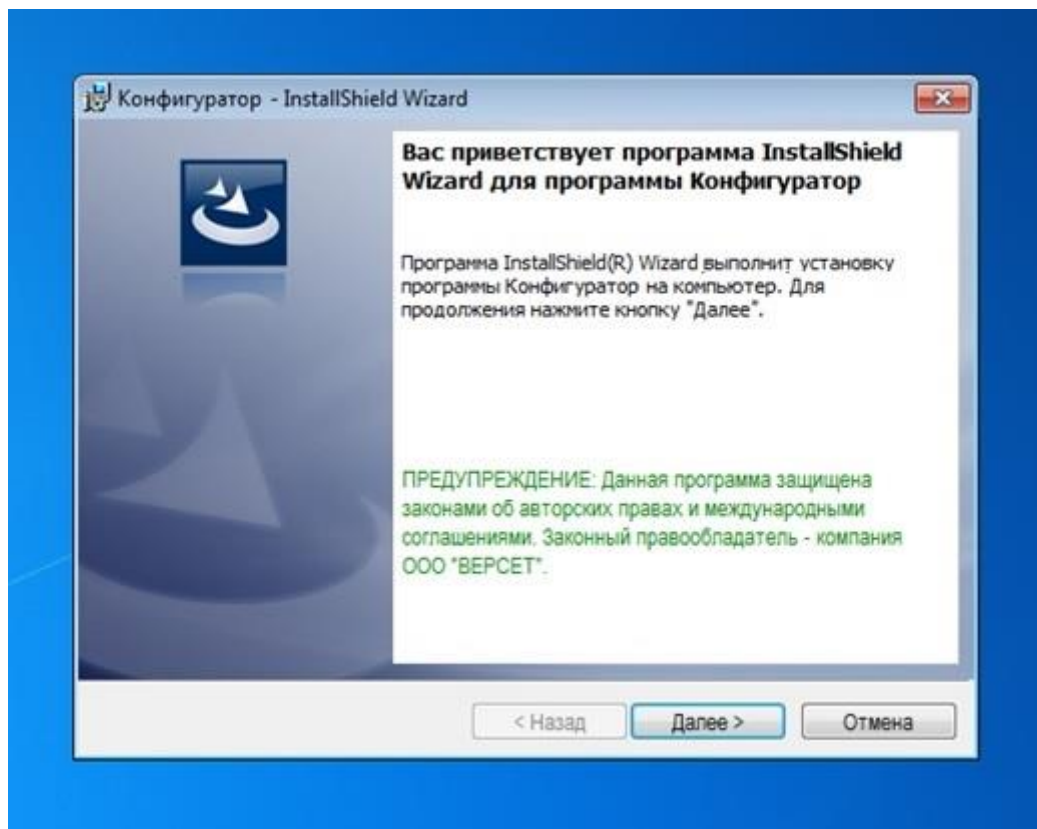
Конфигуратор - InstallShield Wizard

Вас приветствует программа InstallShield Wizard для программы Конфигуратор

Программа InstallShield(R) Wizard выполнит установку программы Конфигуратор на компьютер. Для продолжения нажмите кнопку "Далее".

ПРЕДУПРЕЖДЕНИЕ: Данная программа защищена законами об авторских правах и международными соглашениями. Законный правообладатель - компания ООО "ВЕРСЕТ".

< Назад | Далее > | Отмена